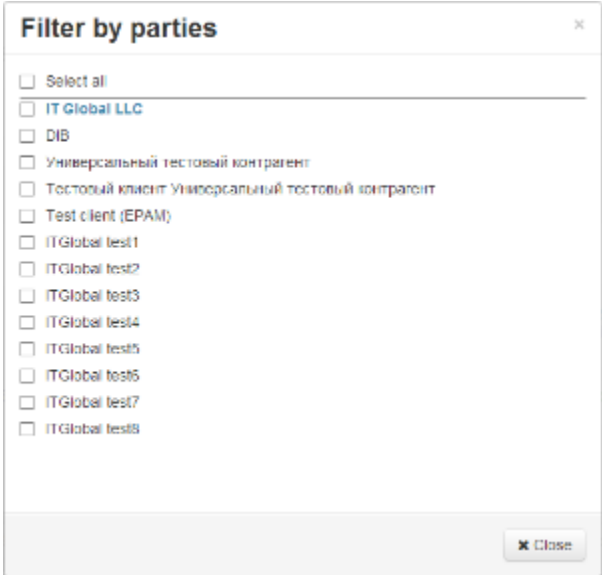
Filter by parties

×

Select all

IT Global LLC

DIB

Универсальный тестовый контрагент

Тестовый клиент Универсальный тестовый контрагент

Test client (EPAM)

ITGlobal test1

ITGlobal test2

ITGlobal test3

ITGlobal test4

ITGlobal test5

ITGlobal test6

ITGlobal test7

ITGlobal test8

✖ Close